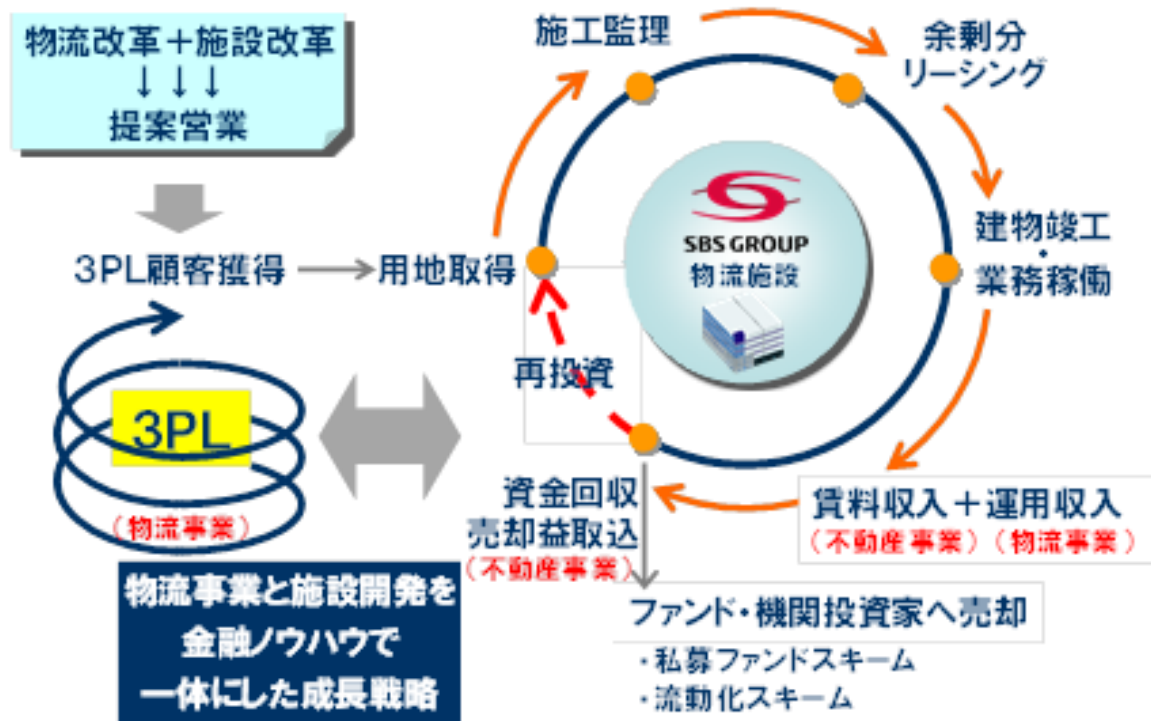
物流改革＋施設改革
↓↓↓
提案営業

3PL顧客獲得

3PL
（物流事業）

物流事業と施設開発を金融ノウハウで一体にした成長戦略

用地取得

施工監理

余剰分リーシング

建物竣工・業務稼働

SBS GROUP
物流施設

再投資

賃料収入＋運用収入
（不動産事業）（物流事業）

資金回収
売却益取込
（不動産事業）

ファンド・機関投資家へ売却
・私募ファンドスキーム
・流動化スキーム